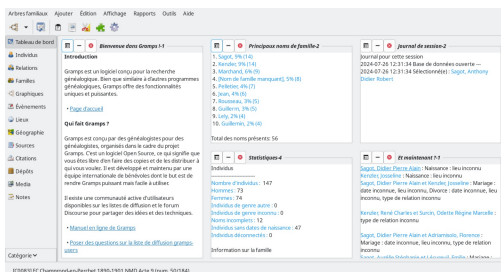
Arbres familiaux Ajouter Édition Affichage Rapports Outils Aide

Tableau de bord
Individus
Relations
Familles
Graphiques
Événements
Lieux
Géographie
Sources
Citations
Dépôts
Media
Notes

Catégorie

Bienvenue dans Gramps !-1

Introduction

Gramps est un logiciel conçu pour la recherche généalogique. Bien que similaire à d'autres programmes généalogiques, Gramps offre des fonctionnalités uniques et puissantes.

• Page d'accueil

Qui fait Gramps ?

Gramps est conçu par des généalogistes pour des généalogistes, organisés dans le cadre du projet Gramps. C'est un logiciel Open Source, ce qui signifie que vous êtes libre d'en faire des copies et de les distribuer à qui vous voulez. Il est développé et maintenu par une équipe internationale de bénévoles dont le but est de rendre Gramps puissant mais facile à utiliser.

Il existe une communauté active d'utilisateurs disponibles sur les listes de diffusion et le forum Discourse pour partager des idées et des techniques.

• Manuel en ligne de Gramps

• Poser des questions sur la liste de diffusion gramps-users

Principaux noms de famille-2

1. Sagot, 9% (14)
2. Kenzler, 5% (14)
3. Marchand, 6% (9)
4. [Nom de famille manquant], 5% (8)
5. Pelletier, 4% (7)
6. Jean, 4% (6)
7. Rousseau, 3% (5)
8. Guillerm, 3% (5)
9. Lely, 2% (4)
10. Guillermin, 2% (4)

Total des noms présents 56

Statistiques-4

Individus
Nombre d'individus : 147
Hommes : 73
Femmes : 74
Individu de genre autre : 0
Individus de genre inconnu : 0
Noms incomplets : 12
Individus sans date de naissance : 47
Individus déconnectés : 0

Information sur la famille

Journal de session-2

Journal pour cette session
2024-07-26 12:31:34 Base de données ouverte —
2024-07-26 12:31:34 Sélectionné(e) : Sagot, Anthony Didier Robert

Et maintenant ?-1

Sagot, Didier Pierre Alain : Naissance : lieu inconnu
Kenzler, Josseline : Naissance : lieu inconnu
Sagot, Didier Pierre Alain et Kenzler, Josseline : Mariage : date inconnue, lieu inconnu, Divorce : date inconnue, lieu inconnu, type de relation inconnu
Kenzler, René Charles et Surcin, Odette Régine Marcelle : type de relation inconnu
Sagot, Didier Pierre Alain et Adrianssolo, Florence : Mariage : date inconnue, lieu inconnu, type de relation inconnu
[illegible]

[0088]EC Champmol-les-Perches 1895-1901 NMD Acte 9 (num. 50/184)